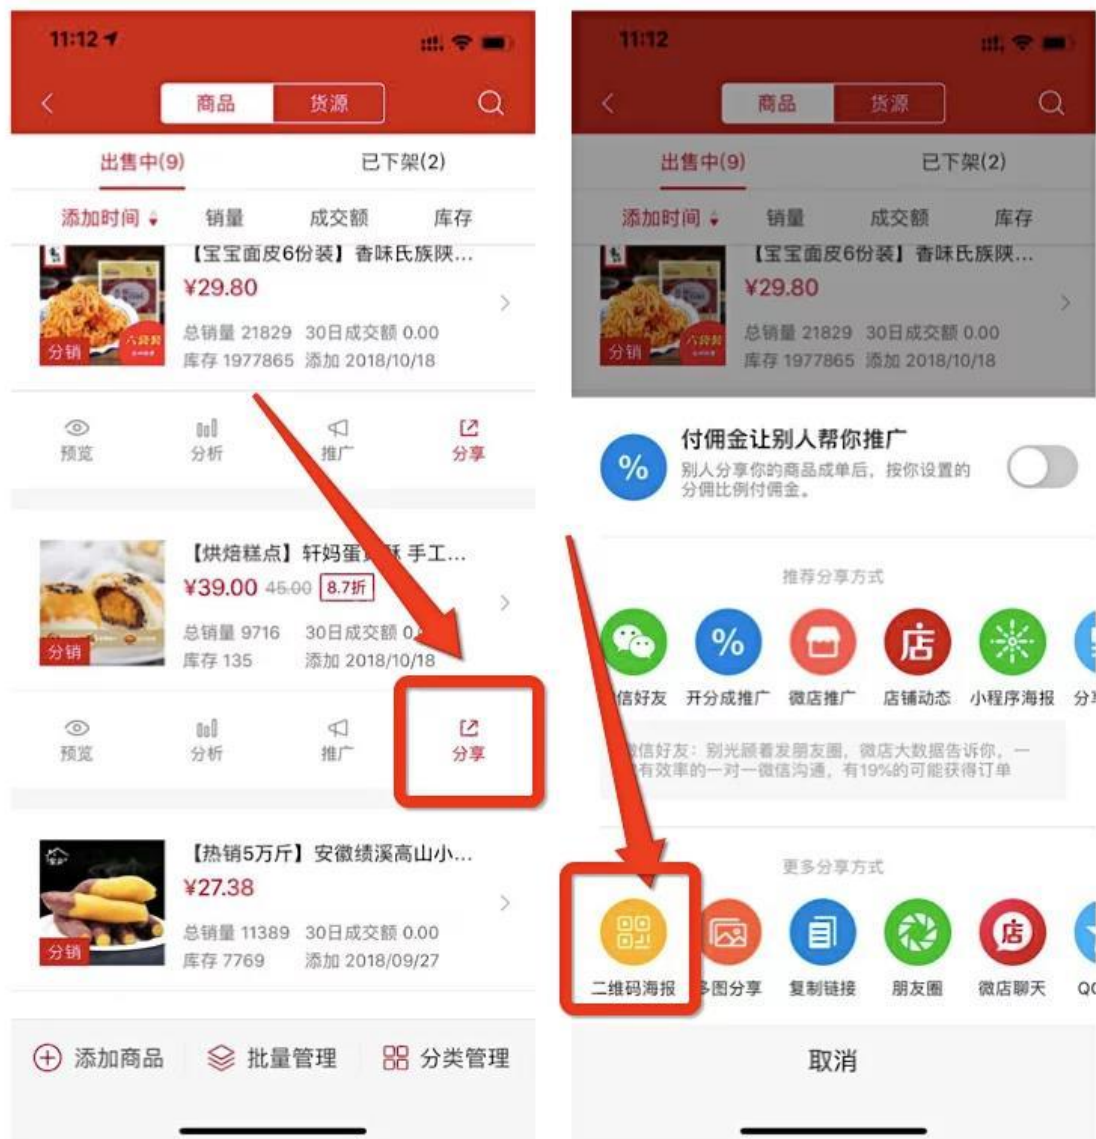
11:12

商品 货源

出售中(9) 已下架(2)

添加时间 销量 成交额 库存

【宝宝面皮6份装】香味氏族陕...
¥29.80
总销量 21829 30日成交额 0.00
库存 1977865 添加 2018/10/18
分销

预览 分析 推广 分享

【烘焙糕点】轩妈蛋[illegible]手工...
¥39.00 45.00 8.7折
总销量 9716 30日成交额 0.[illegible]
库存 135 添加 2018/10/18
分销

预览 分析 推广 分享

【热销5万斤】安徽绩溪高山小...
¥27.38
总销量 11389 30日成交额 0.00
库存 7769 添加 2018/09/27
分销

添加商品 批量管理 分类管理

11:12

商品 货源

出售中(9) 已下架(2)

添加时间 销量 成交额 库存

【宝宝面皮6份装】香味氏族陕...
¥29.80
总销量 21829 30日成交额 0.00
库存 1977865 添加 2018/10/18
分销

付佣金让别人帮你推广
别人分享你的商品成单后，按你设置的分佣比例付佣金。

推荐分享方式

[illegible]信好友 开分成推广 微店推广 店铺动态 小程序海报 分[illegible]

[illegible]信好友：别光顾着发朋友圈，微店大数据告诉你，一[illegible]有效率的一对一微信沟通，有19%的可能获得订单

更多分享方式

二维码海报 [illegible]多图分享 复制链接 朋友圈 微店聊天 Q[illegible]

取消